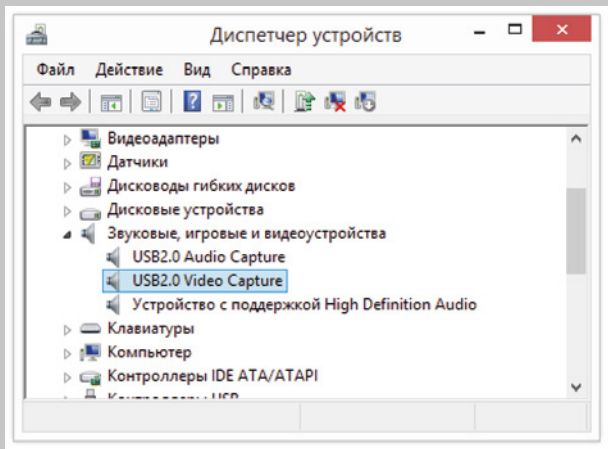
Диспетчер устройств

Файл Действие Вид Справка

Видеоадаптеры
Датчики
Дисководы гибких дисков
Дисковые устройства
Звуковые, игровые и видеоустройства
USB2.0 Audio Capture
USB2.0 Video Capture
Устройство с поддержкой High Definition Audio
Клавиатуры
Компьютер
Контроллеры IDE ATA/ATAPI
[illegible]